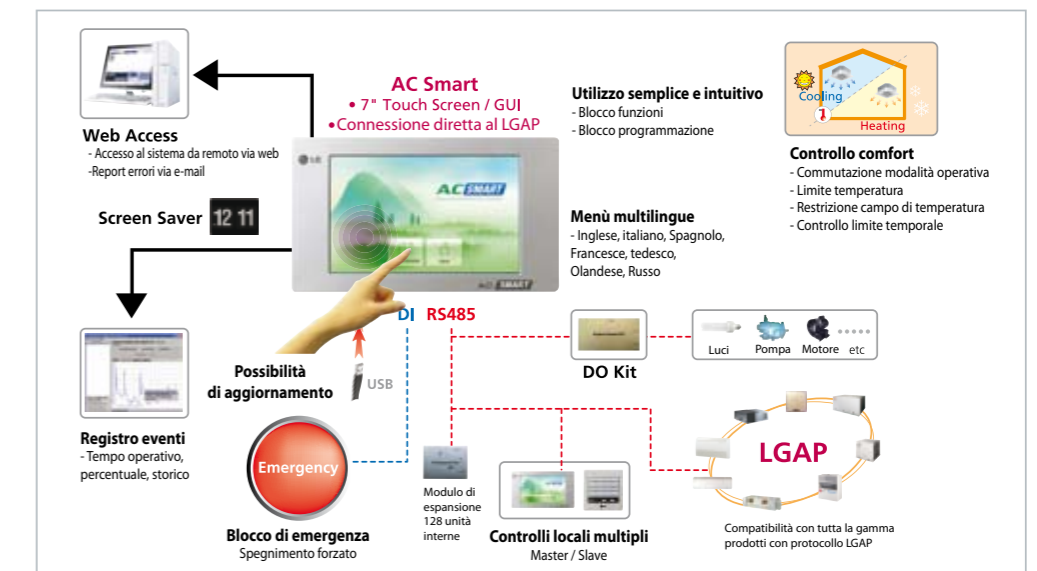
AC Smart
• 7" Touch Screen / GUI
•Connessione diretta al LGAP

Web Access
- Accesso al sistema da remoto via web
-Report errori via e-mail

Screen Saver 12 11

Utilizzo semplice e intuitivo
- Blocco funzioni
- Blocco programmazione

Cooling
Heating

Controllo comfort
- Commutazione modalità operativa
- Limite temperatura
- Restrizione campo di temperatura
- Controllo limite temporale

Menù multilingue
- Inglese, italiano, Spagnolo, Francesce, tedesco, Olandese, Russo

LG
AC SMART

DI RS485

DO Kit

Luci Pompa Motore etc

Possibilità di aggiornamento

USB

Registro eventi
- Tempo operativo, percentuale, storico

Emergency

Blocco di emergenza
Spegnimento forzato

Modulo di espansione 128 unità interne

Controlli locali multipli
Master / Slave

LGAP

Compatibilità con tutta la gamma prodotti con protocollo LGAP